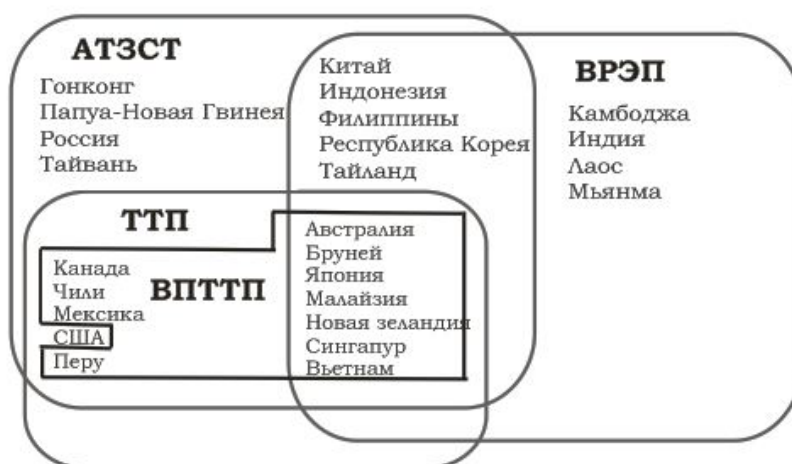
АТЗСТ
Гонконг
Папуа-Новая Гвинея
Россия
Тайвань

Китай
Индонезия
Филиппины
Республика Корея
Тайланд

ВРЭП
Камбоджа
Индия
Лаос
Мьянма

ТТП

Канада
Чили
Мексика
США
Перу

ВПТТП

Австралия
Бруней
Япония
Малайзия
Новая зеландия
Сингапур
Вьетнам